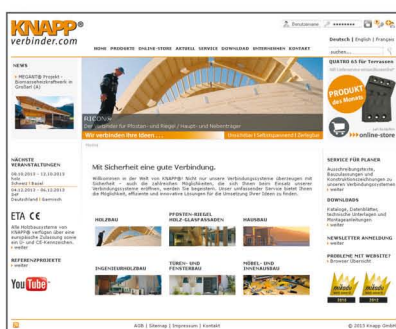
KNAPP®
verbinder.com

Benutzername ••••••••

HOME PRODUKTE ONLINE-STORE AKTUELL SERVICE DOWNLOAD UNTERNEHMEN KONTAKT

Deutsch | English | Français

suchen...

NEWS

MEGANT® Projekt - Biomasseheizkraftwerk in Großarl (A)

RICON®
Der Verbinder für Pfosten- und Riegel-, Hauptträger- und Nebenträger

Wir verbinden Ihre Ideen ...

QUATRO 65 für Terrassen

PRODUKT des Monats

>>>online-store

Home

NÄCHSTE VERANSTALTUNGEN

08.03.2013 - 13.10.2013
Holz
Schweiz | Basel

04.12.2013 - 06.12.2013
Deutschland | Garmisch

ETA CE

Alle Holzbausysteme von KNAPP® verfügen über eine europäische Zulassung sowie ein Ü- und CE-Kennzeichen.
» weiter

REFERENZPROJEKTE
» weiter

YouTube

Mit Sicherheit eine gute Verbindung.

Willkommen in der Welt von KNAPP®! Nicht nur unsere Verbindungssysteme überzeugen mit Sicherheit - auch die zahlreichen Möglichkeiten, die sich Ihnen beim Einsatz unserer Verbindungssysteme eröffnen, werden Sie begeistern. Unser umfassender Service bietet Ihnen die Möglichkeit, effiziente und innovative Lösungen für die Umsetzung Ihrer Ideen zu finden.

HOLZBAU

PFOSTEN-RIEGEL HOLZ-GLASFASSADEN

HAUSBAU

INGENIEURHOLZBAU

TÜREN- UND FENSTERBAU

MÖBEL- UND INNENAUSBAU

SERVICE FÜR PLANER

Ausschreibungstexte, Bauzulassungen und Konstruktionszeichnungen zu unseren Verbindungssystemen
» weiter

DOWNLOADS

Kataloge, Datenblätter, technische Unterlagen und Montageanleitungen
» weiter

NEWSLETTER ANMELDUNG
» weiter

PROBLEME MIT WEBSITE?
» Browser Übersicht

2012 2013 2013

AGB | Sitemap | Impressum | Kontakt

© 2013 Knapp GmbH